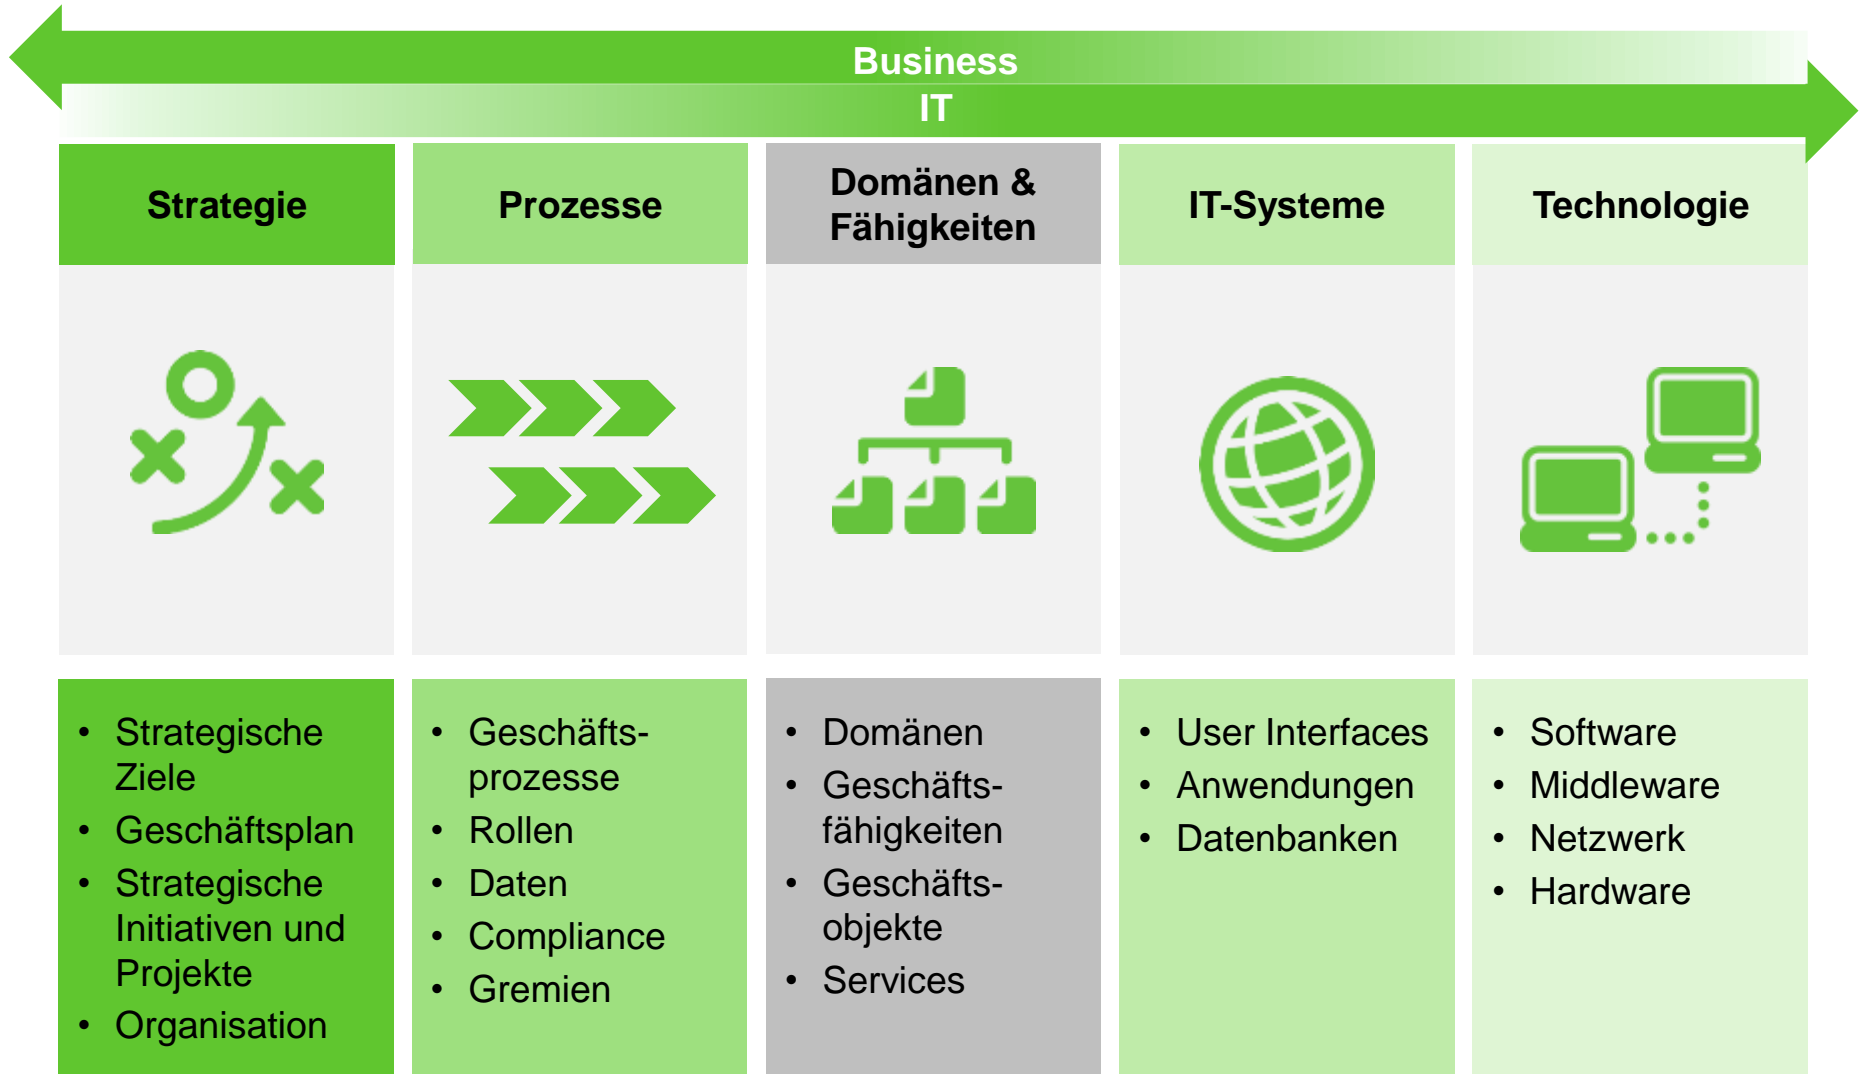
Business
IT

Strategie

Prozesse

Domänen & Fähigkeiten

IT-Systeme

Technologie

- Strategische Ziele
- Geschäftsplan
- Strategische Initiativen und Projekte
- Organisation

- Geschäftsprozesse
- Rollen
- Daten
- Compliance
- Gremien

- Domänen
- Geschäftsfähigkeiten
- Geschäftsobjekte
- Services

- User Interfaces
- Anwendungen
- Datenbanken

- Software
- Middleware
- Netzwerk
- Hardware